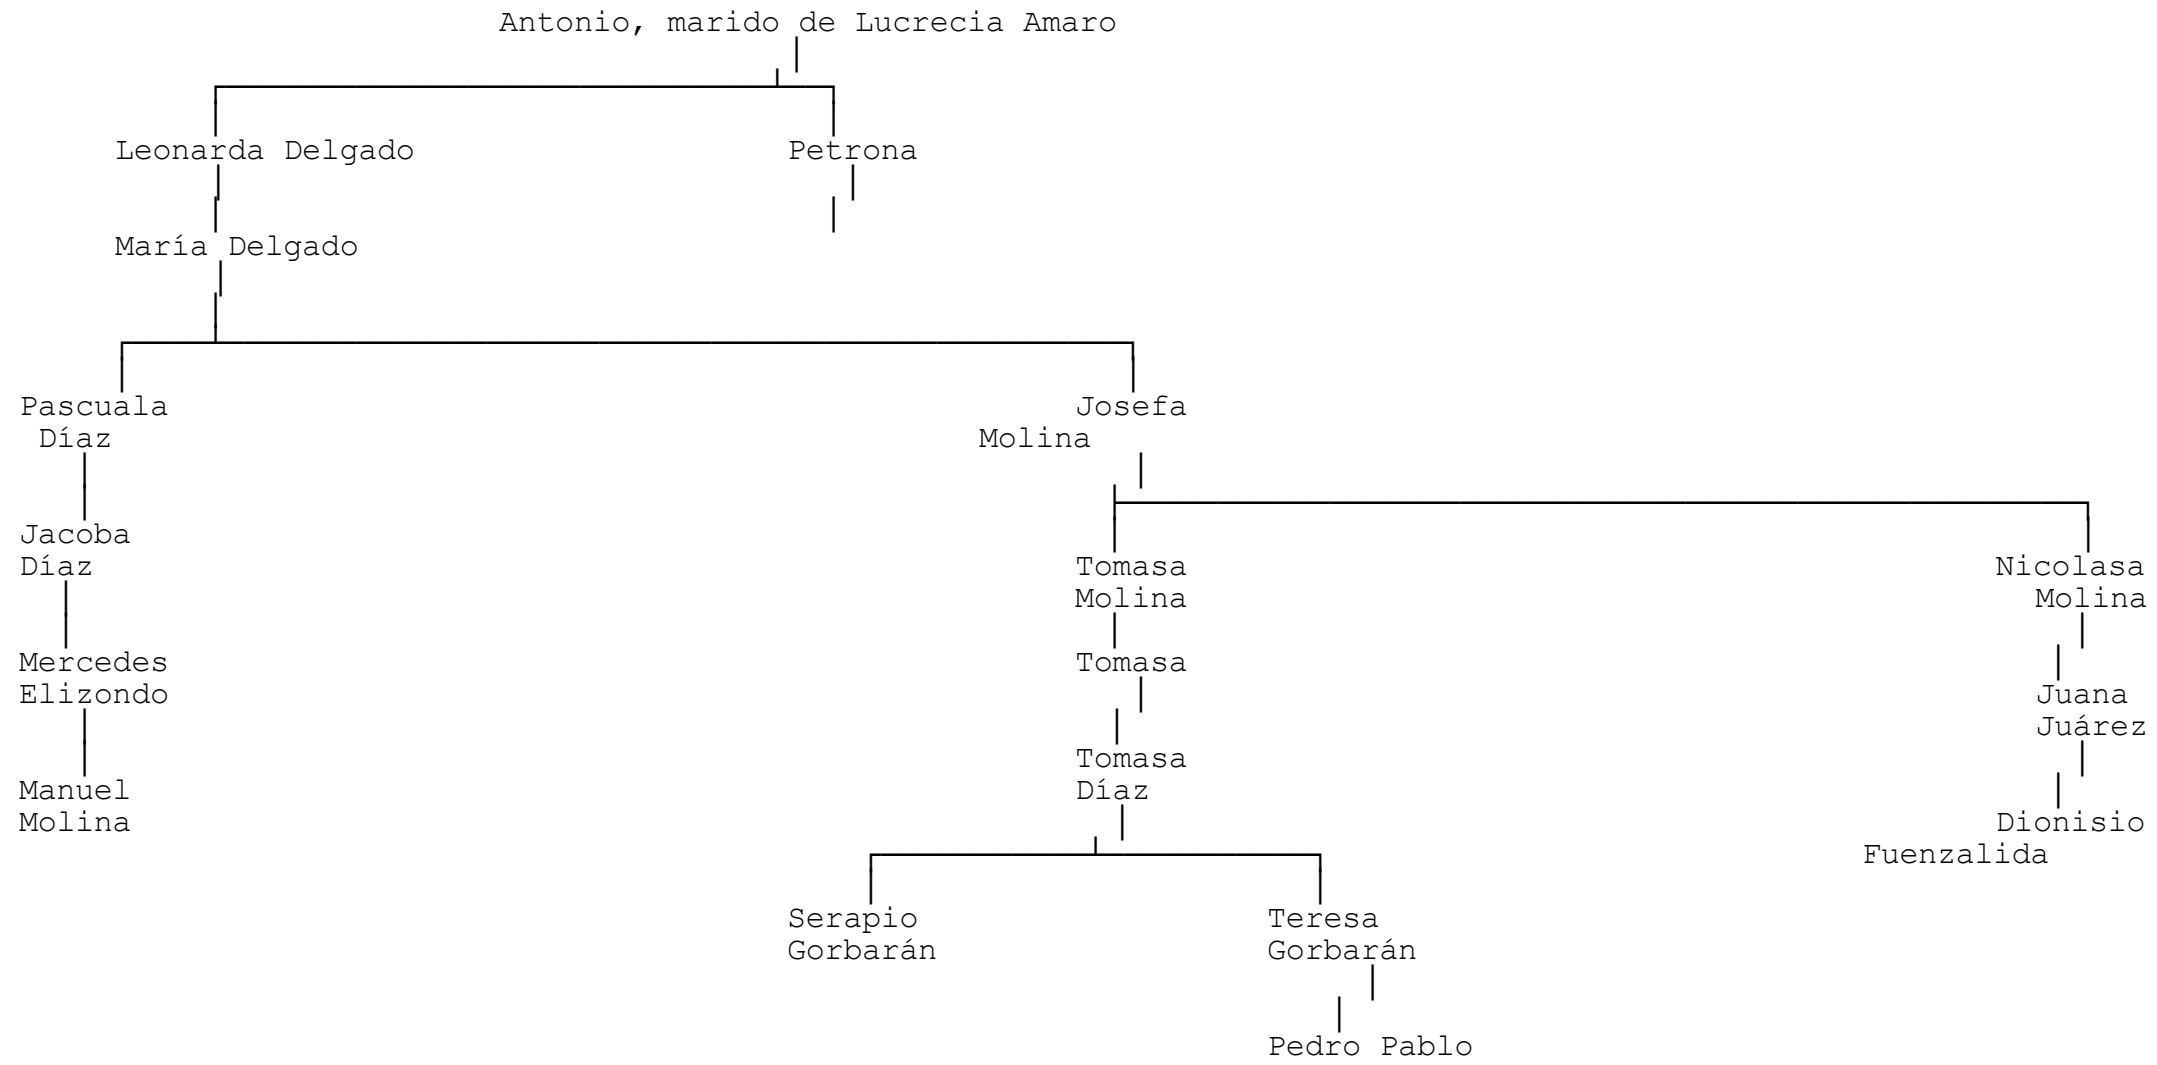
Antonio, marido de Lucrecia Amaro

Leonarda Delgado

Petrona

María Delgado

Pascuala Díaz

Jacoba Díaz

Mercedes Elizondo

Manuel Molina

Josefa Molina

Tomasa Molina

Tomasa

Tomasa Díaz

Serapio Gorbarán

Teresa Gorbarán

Pedro Pablo

Nicolasa Molina

Juana Juárez

Dionisio Fuenzalida